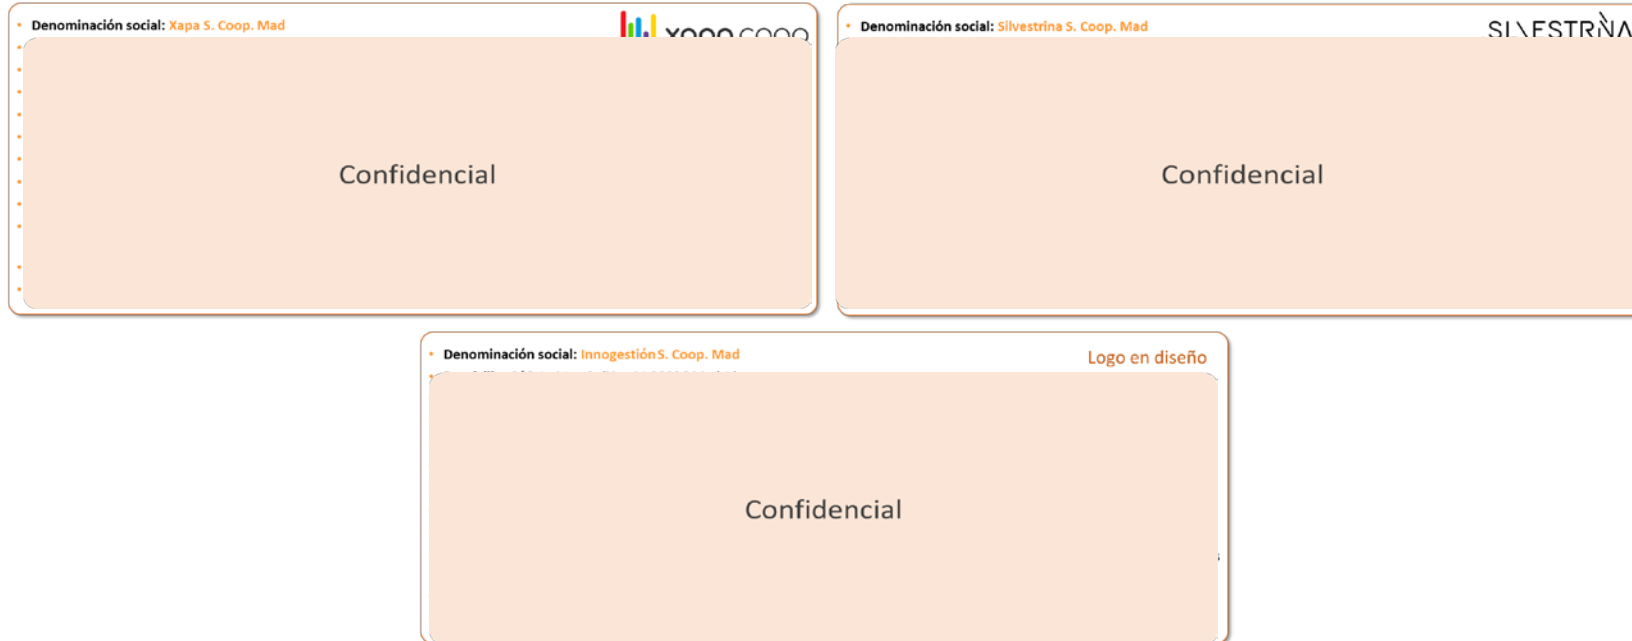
Denominación social: Xapa S. Coop. Mad

xapa coop

Confidencial

Denominación social: Silvestrina S. Coop. Mad

SILVESTRINA

Confidencial

Denominación social: Innogestión S. Coop. Mad

Logo en diseño

Confidencial